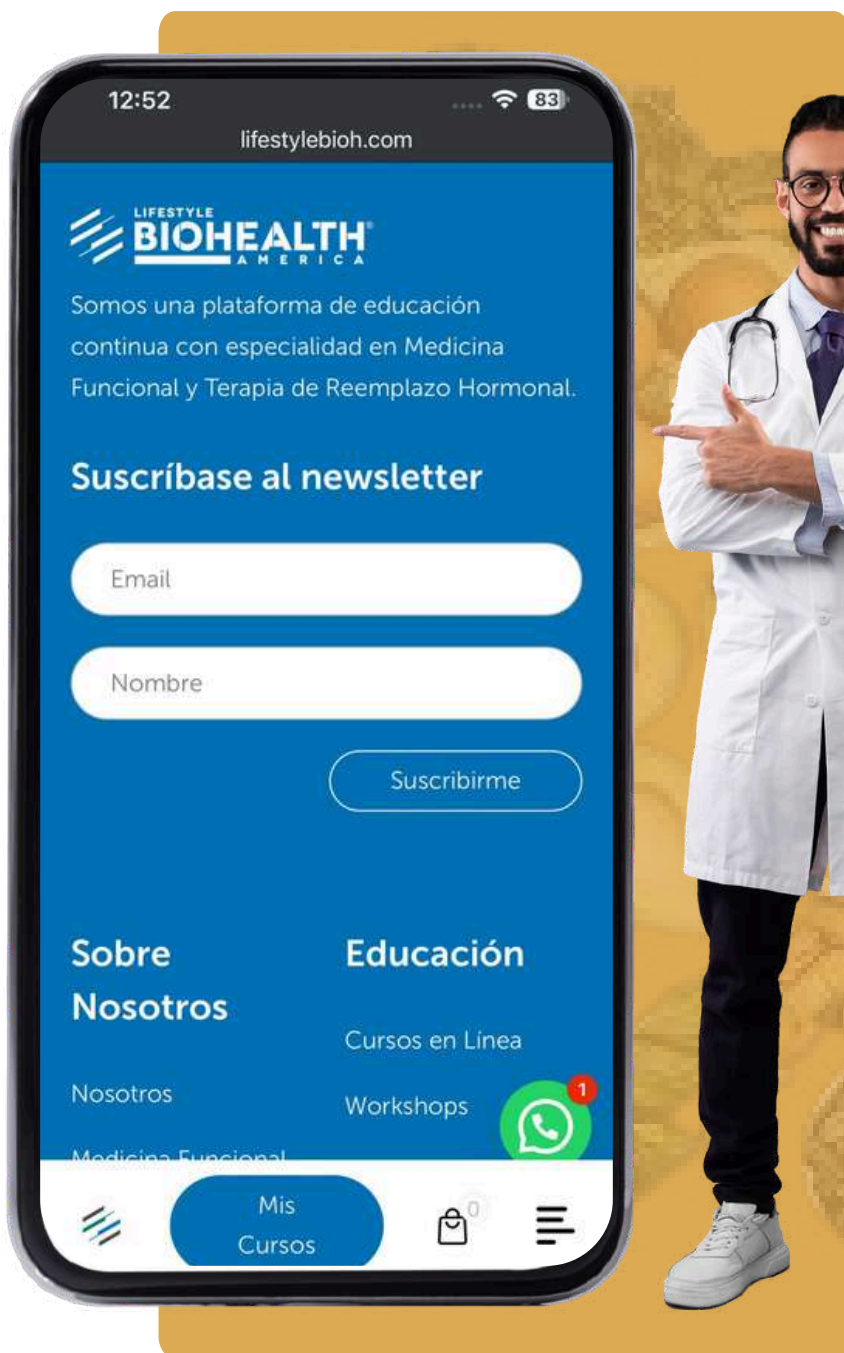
12:52
83
lifestylebioh.com

LIFESTYLE
BIOHEALTH
AMERICA

Somos una plataforma de educación continua con especialidad en Medicina Funcional y Terapia de Reemplazo Hormonal.

Suscríbase al newsletter

Email

Nombre

Suscribirme

Sobre Nosotros

Nosotros

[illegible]

Educación

Cursos en Línea

Workshops

1

Mis Cursos

0